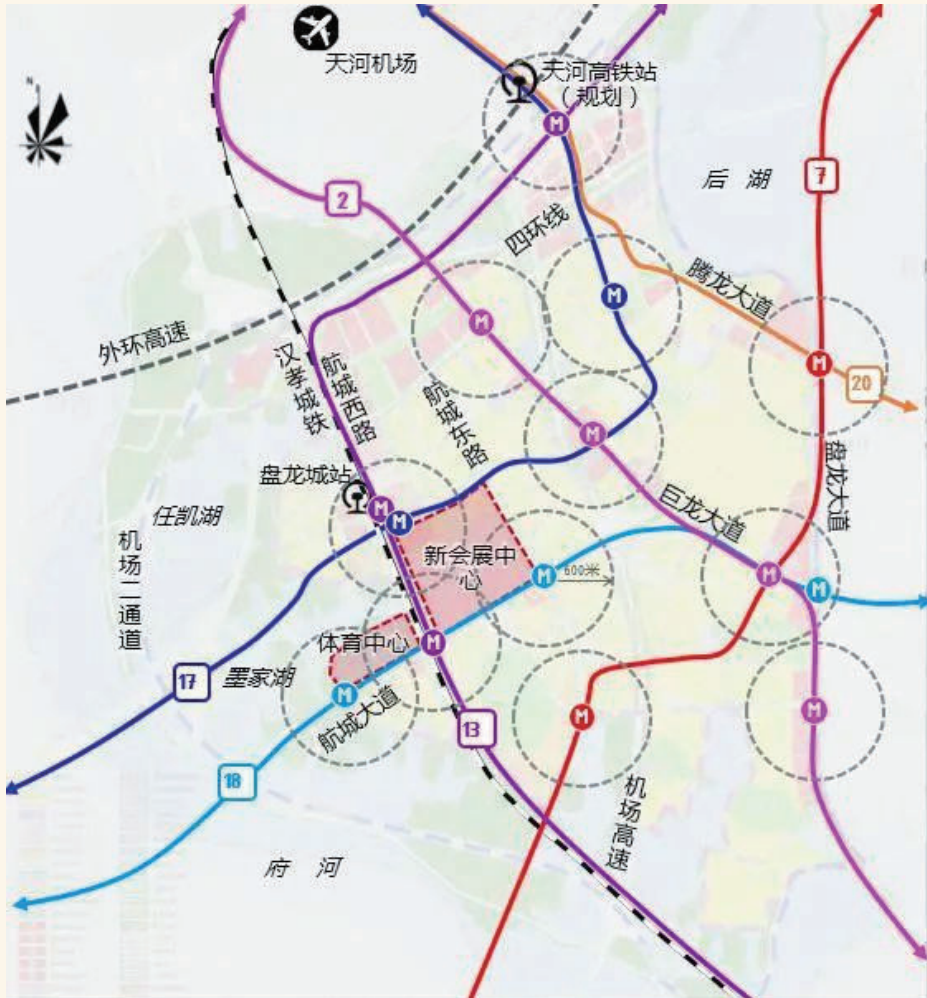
天河机场

天河高铁站（规划）

N

后湖

7

2

四环线

腾龙大道

外环高速

20

汉孝城铁

航城西路

航城东路

盘龙大道

盘龙城站

任凯湖

巨龙大道

新会展中心

600米

机场二通道

体育中心

17

墨家湖

航城大道

13

18

机场高速

府河